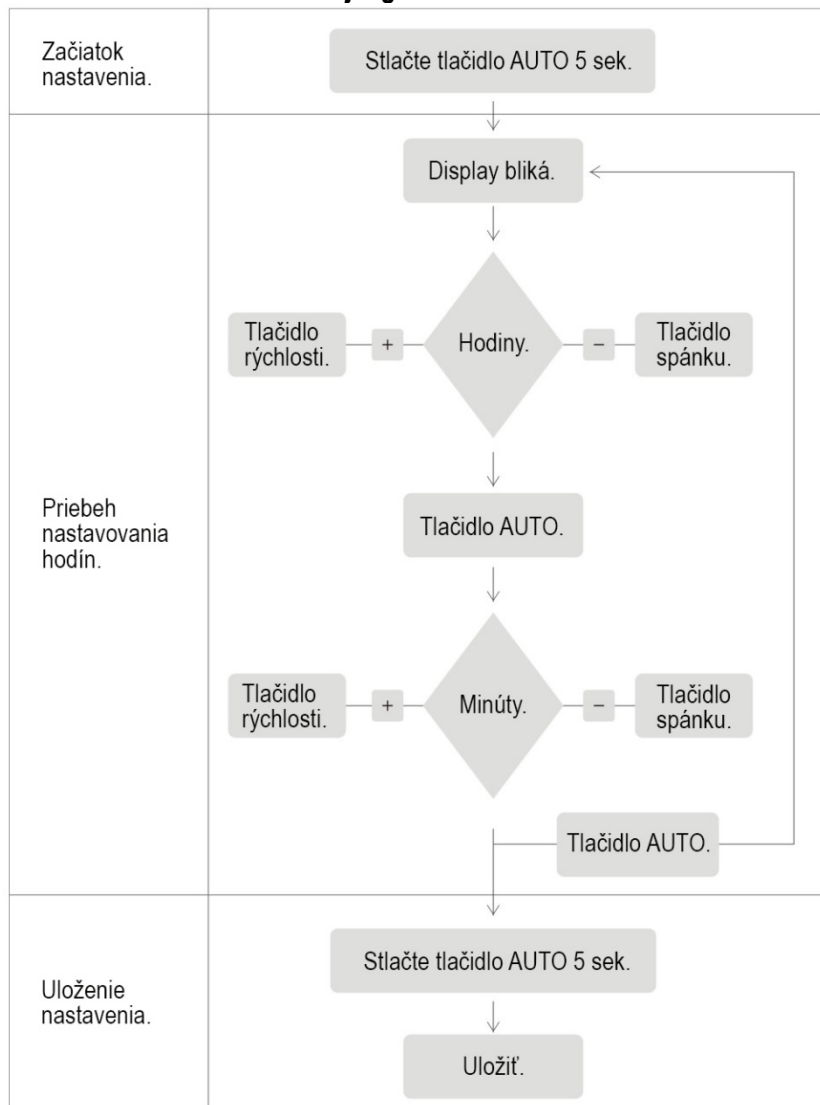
Začiatok nastavenia.

Stlačte tlačidlo AUTO 5 sek.

Priebeh nastavovania hodín.

Display bliká.

Tlačidlo rýchlosti.

+

Hodiny.

–

Tlačidlo spánku.

Tlačidlo AUTO.

Tlačidlo rýchlosti.

+

Minúty.

–

Tlačidlo spánku.

Tlačidlo AUTO.

Uloženie nastavenia.

Stlačte tlačidlo AUTO 5 sek.

Uložiť.